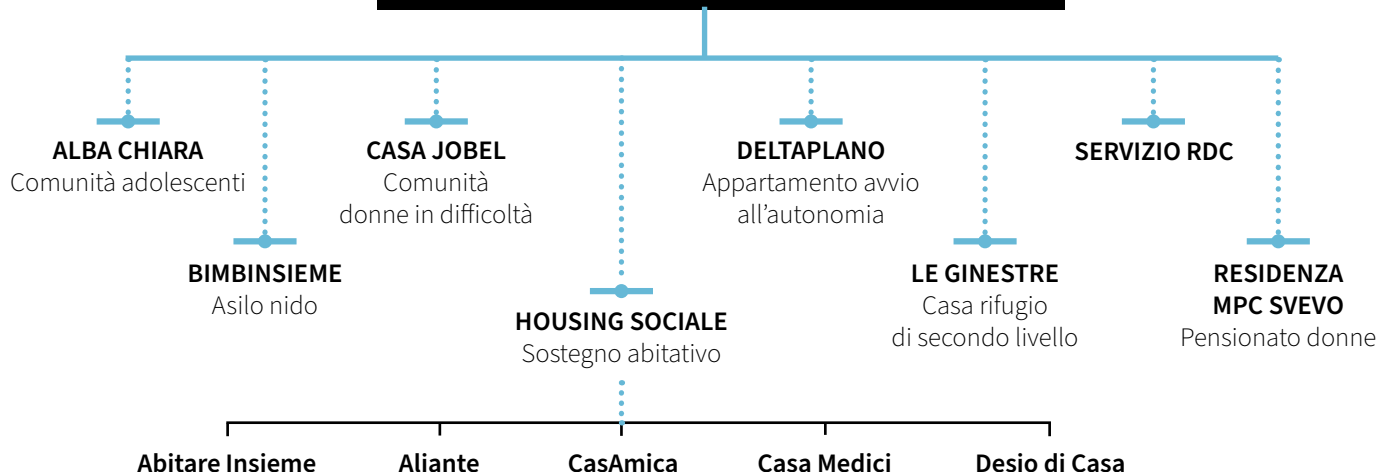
ALBA CHIARA
Comunità adolescenti

BIMBINSIEME
Asilo nido

CASA JOBEL
Comunità donne in difficoltà

HOUSING SOCIALE
Sostegno abitativo

DELTAPLANO
Appartamento avvio all'autonomia

LE GINESTRE
Casa rifugio di secondo livello

SERVIZIO RDC

RESIDENZA MPC SVEVO
Pensionato donne

Abitare Insieme

Aliante

CasAmica

Casa Medici

Desio di Casa